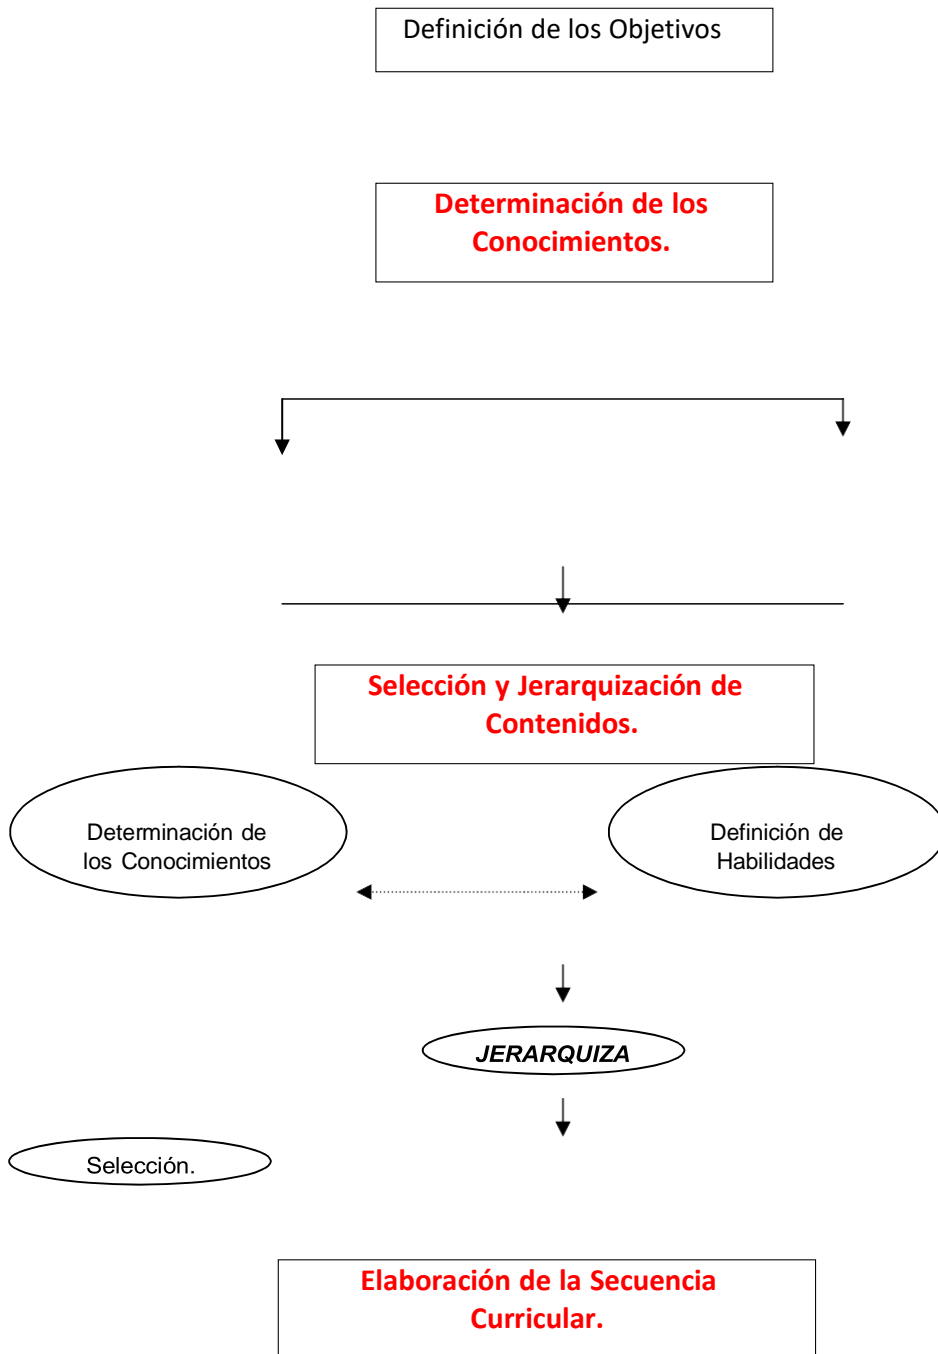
Definición de los Objetivos

Determinación de los Conocimientos.

Selección y Jerarquización de Contenidos.

Determinación de los Conocimientos

Definición de Habilidades

JERARQUIZA

Selección.

Elaboración de la Secuencia Curricular.